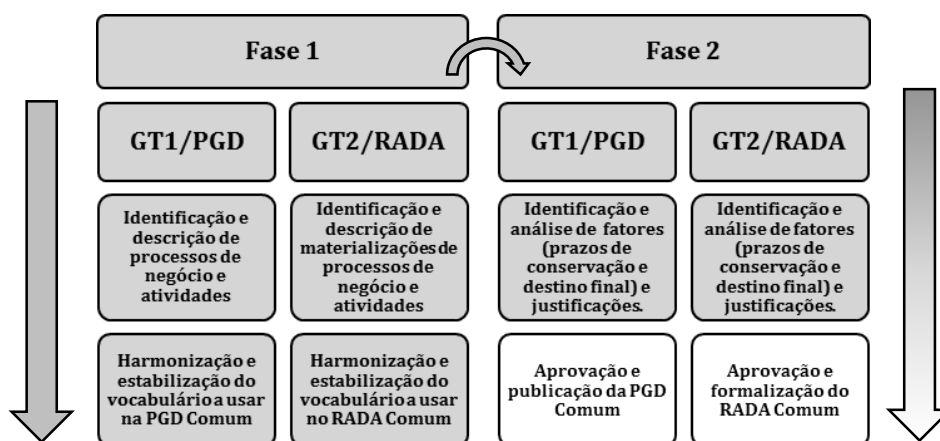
Fase 1

Fase 2

GT1/PGD

GT2/RADA

GT1/PGD

GT2/RADA

Identificação e descrição de processos de negócio e atividades

Identificação e descrição de materializações de processos de negócio e atividades

Identificação e análise de fatores (prazos de conservação e destino final) e justificações.

Identificação e análise de fatores (prazos de conservação e destino final) e justificações.

Harmonização e estabilização do vocabulário a usar na PGD Comum

Harmonização e estabilização do vocabulário a usar no RADA Comum

Aprovação e publicação da PGD Comum

Aprovação e formalização do RADA Comum